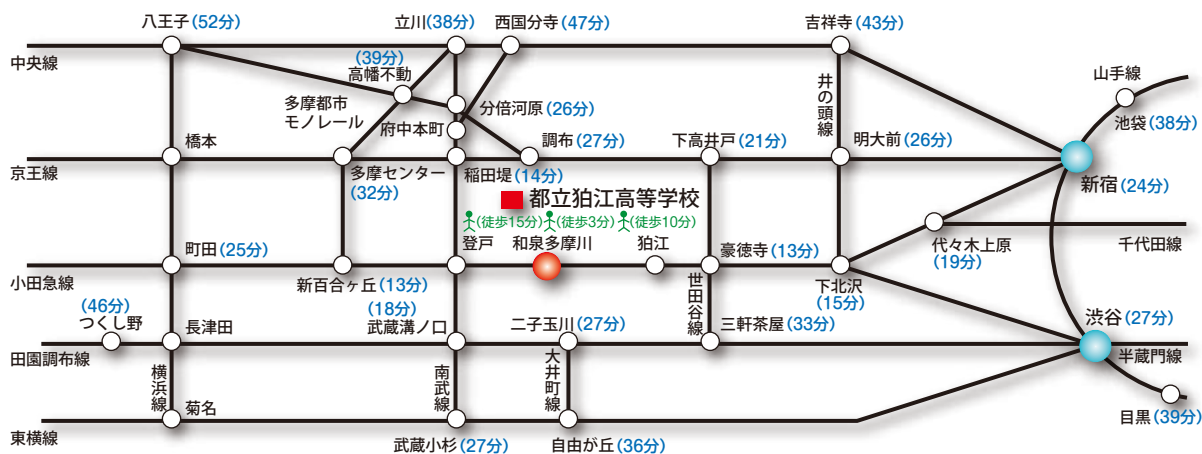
八王子(52分)
立川(38分)
西国分寺(47分)
吉祥寺(43分)
中央線
(39分)
高幡不動
多摩都市モノレール
分倍河原(26分)
府中本町
井の頭線
山手線
池袋(38分)
橋本
調布(27分)
下高井戸(21分)
明大前(26分)
京王線
多摩センター
(32分)
稲田堤(14分)
都立狛江高等学校
(徒歩15分)
(徒歩3分)
(徒歩10分)
新宿(24分)
町田(25分)
登戸
和泉多摩川
狛江
豪徳寺(13分)
代々木上原
(19分)
千代田線
小田急線
新百合ヶ丘(13分)
世田谷線
下北沢
(15分)
(46分)
つくし野
長津田
(18分)
武蔵溝ノ口
二子玉川(27分)
三軒茶屋(33分)
渋谷(27分)
田園調布線
横浜線
南武線
大井町線
半蔵門線
菊名
目黒(39分)
東横線
武蔵小杉(27分)
自由が丘(36分)